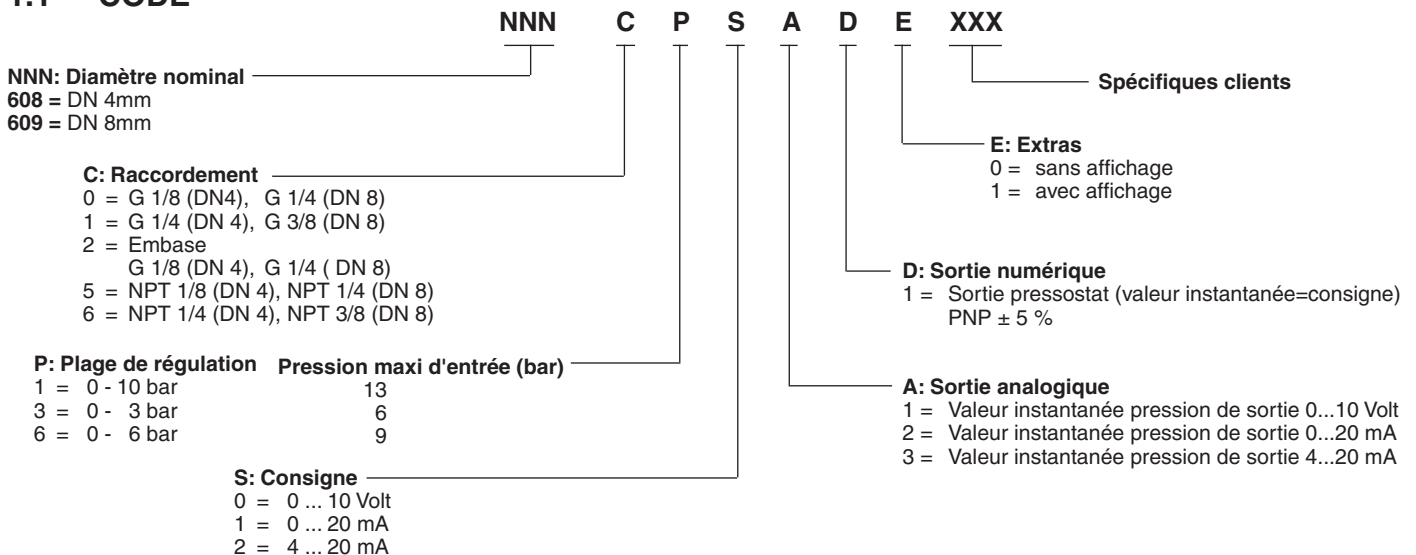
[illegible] CODE

NNN C P S A D E XXX

NNN: Diamètre nominal
608 = DN 4mm
609 = DN 8mm

Spécifiques clients

E: Extras
0 = sans affichage
1 = avec affichage

C: Raccordement
0 = G 1/8 (DN4), G 1/4 (DN 8)
1 = G 1/4 (DN 4), G 3/8 (DN 8)
2 = Embase
G 1/8 (DN 4), G 1/4 ( DN 8)
5 = NPT 1/8 (DN 4), NPT 1/4 (DN 8)
6 = NPT 1/4 (DN 4), NPT 3/8 (DN 8)

D: Sortie numérique
1 = Sortie pressostat (valeur instantanée=consigne) PNP ± 5 %

| P: Plage de régulation | Pression maxi d'entrée (bar) |
|---|---|
| 1 = 0 - 10 bar | 13 |
| 3 = 0 - 3 bar | 6 |
| 6 = 0 - 6 bar | 9 |

A: Sortie analogique
1 = Valeur instantanée pression de sortie 0...10 Volt
2 = Valeur instantanée pression de sortie 0...20 mA
3 = Valeur instantanée pression de sortie 4...20 mA

S: Consigne
0 = 0 ... 10 Volt
1 = 0 ... 20 mA
2 = 4 ... 20 mA